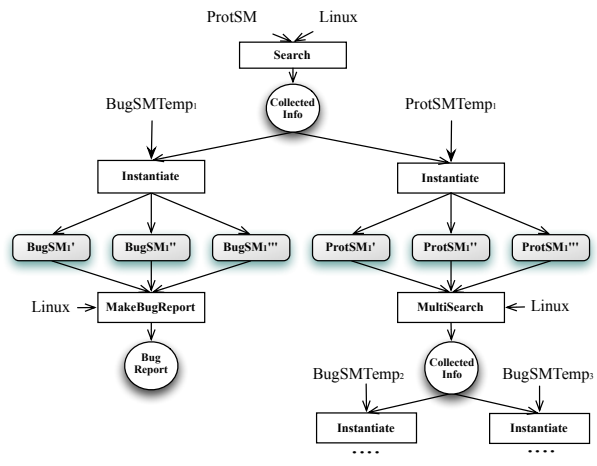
ProtSM

Linux

Search

Collected Info

BugSMTemp$_1$

ProtSMTemp$_1$

Instantiate

Instantiate

BugSM$_1$'

BugSM$_1$''

BugSM$_1$'''

ProtSM$_1$'

ProtSM$_1$''

ProtSM$_1$'''

Linux

MakeBugReport

MultiSearch

Linux

Bug Report

Collected Info

BugSMTemp$_2$

BugSMTemp$_3$

Instantiate

Instantiate

....

....